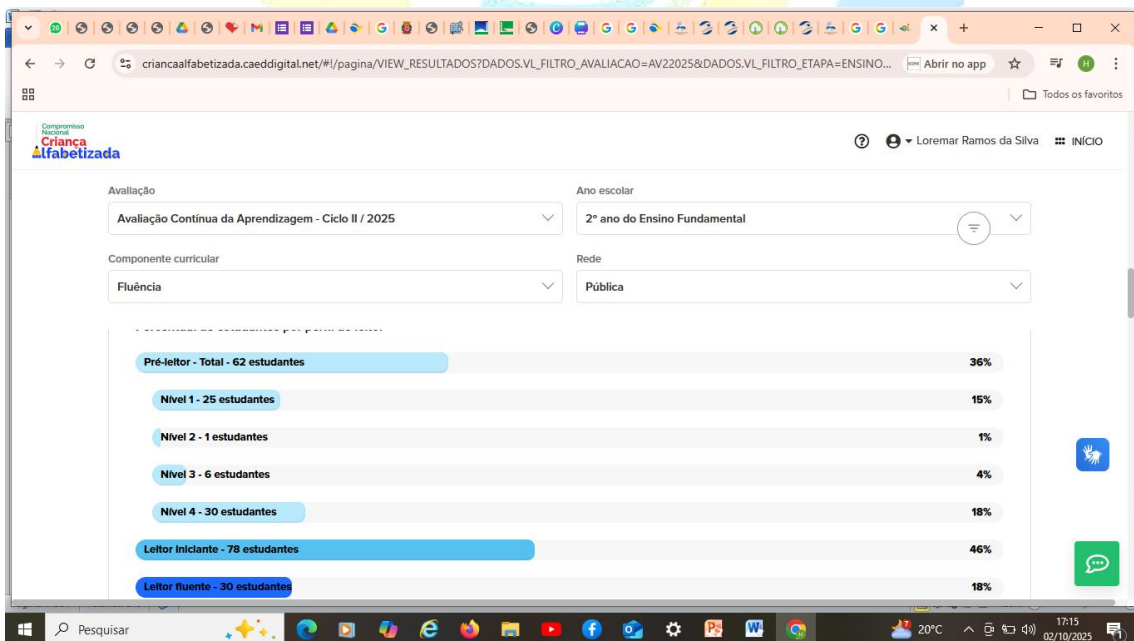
criancaalfabetizada.caeddigital.net/#!/pagina/VIEW_RESULTADOS?DADOS.VL_FILTRO_AVALIACAO=AV22025&DADOS.VL_FILTRO_ETAPA=ENSINO...

Abrir no app

Todos os favoritos

Compromisso Nacional Criança Alfabetizada

Loremar Ramos da Silva

INÍCIO

Avaliação

Avaliação Contínua da Aprendizagem - Ciclo II / 2025

Ano escolar

2º ano do Ensino Fundamental

Componente curricular

Fluência

Rede

Pública

Pré-leitor - Total - 62 estudantes 36%

Nível 1 - 25 estudantes 15%

Nível 2 - 1 estudantes 1%

Nível 3 - 6 estudantes 4%

Nível 4 - 30 estudantes 18%

Leitor iniciante - 78 estudantes 46%

Leitor fluente - 30 estudantes 18%

Pesquisar

20°C

17:15
02/10/2025